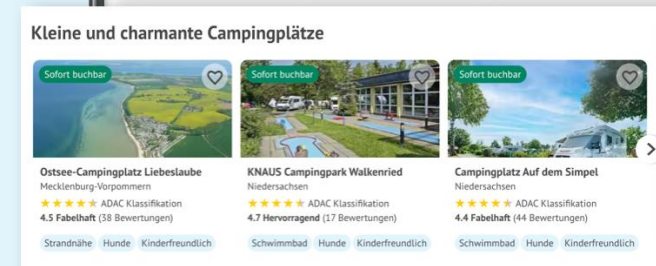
Kleine und charmante Campingplätze

Sofort buchbar

Ostsee-Campingplatz Liebeslaube
Mecklenburg-Vorpommern
ADAC Klassifikation
4.5 Fabelhaft (38 Bewertungen)
Strandnähe Hunde Kinderfreundlich

Sofort buchbar

KNAUS Campingpark Walkenried
Niedersachsen
ADAC Klassifikation
4.7 Hervorragend (17 Bewertungen)
Schwimmbad Hunde Kinderfreundlich

Sofort buchbar

Campingplatz Auf dem Simpel
Niedersachsen
ADAC Klassifikation
4.4 Fabelhaft (44 Bewertungen)
Schwimmbad Hunde Kinderfreundlich